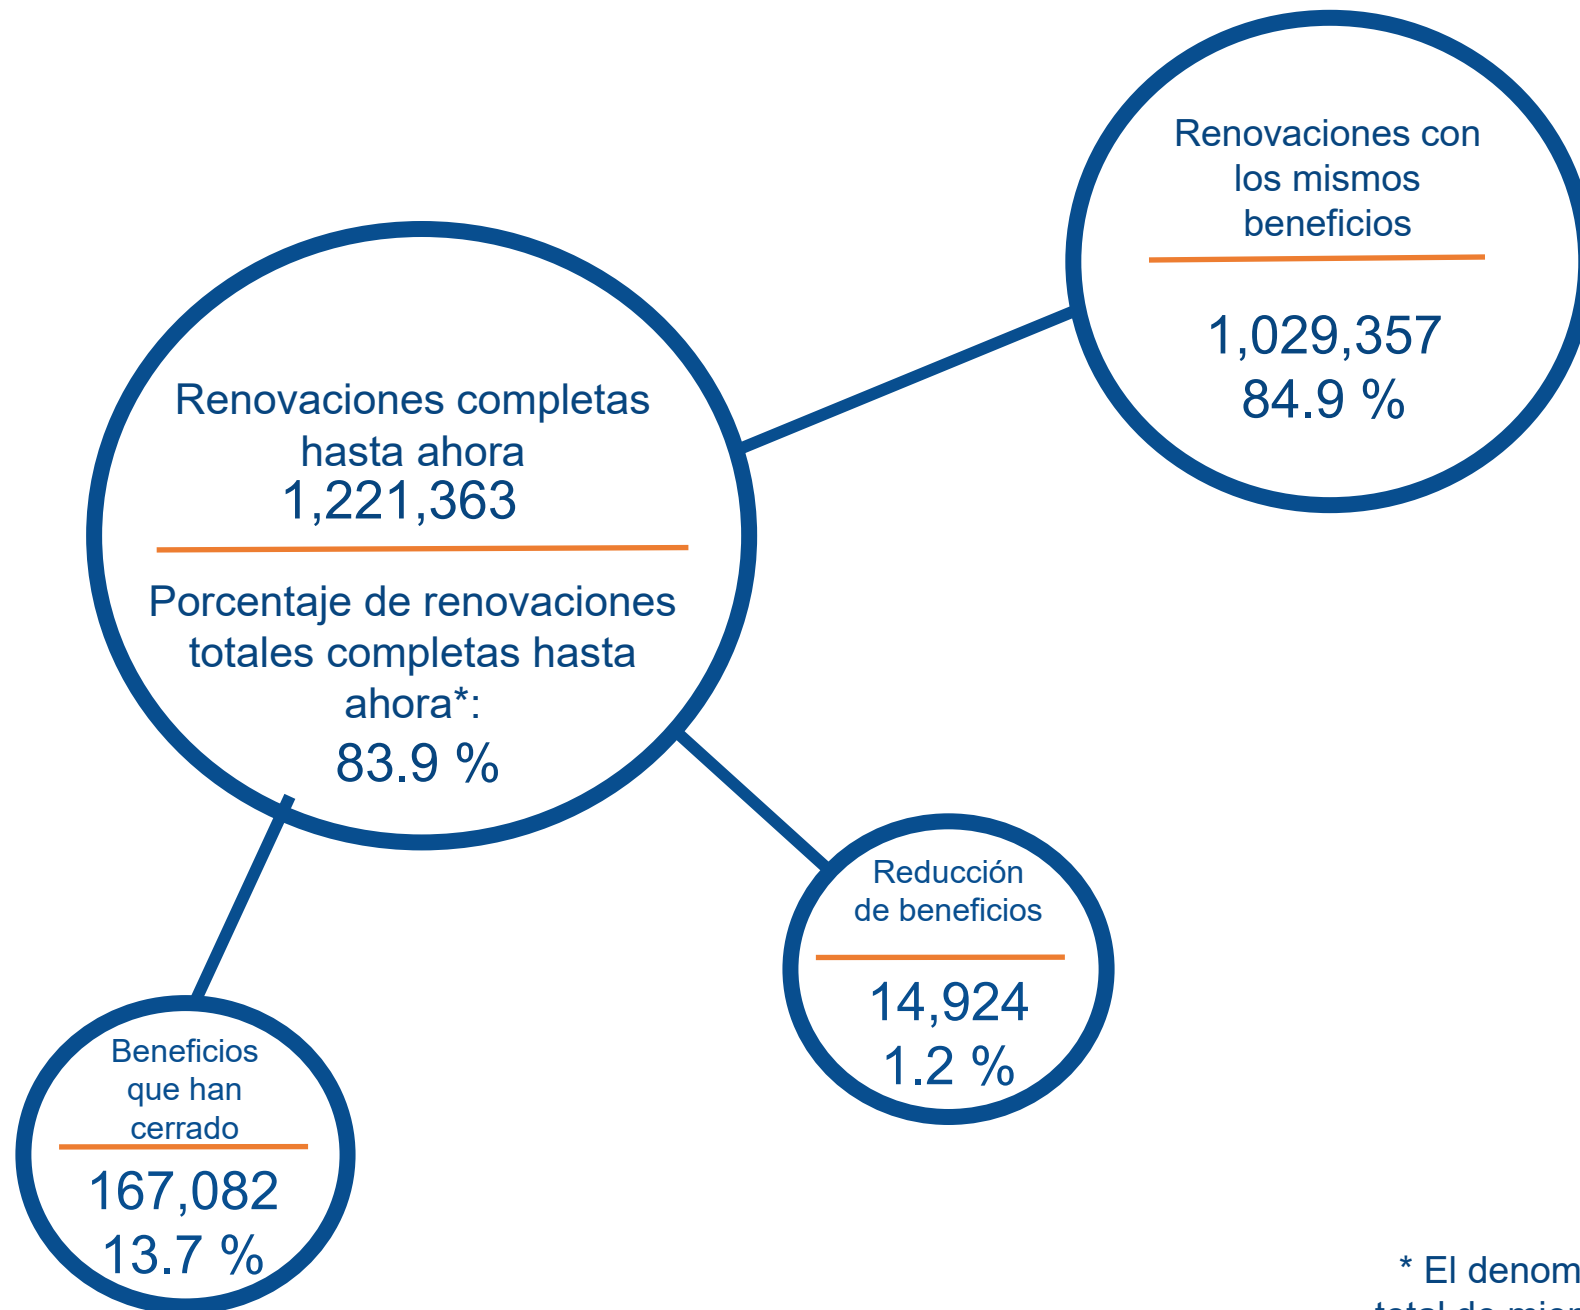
Renovaciones con los mismos beneficios

1,029,357
84.9 %

Renovaciones completas hasta ahora
1,221,363

Porcentaje de renovaciones totales completas hasta ahora*:
83.9 %

Reducción de beneficios

14,924
1.2 %

Beneficios que han cerrado

167,082
13.7 %

* El denom
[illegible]